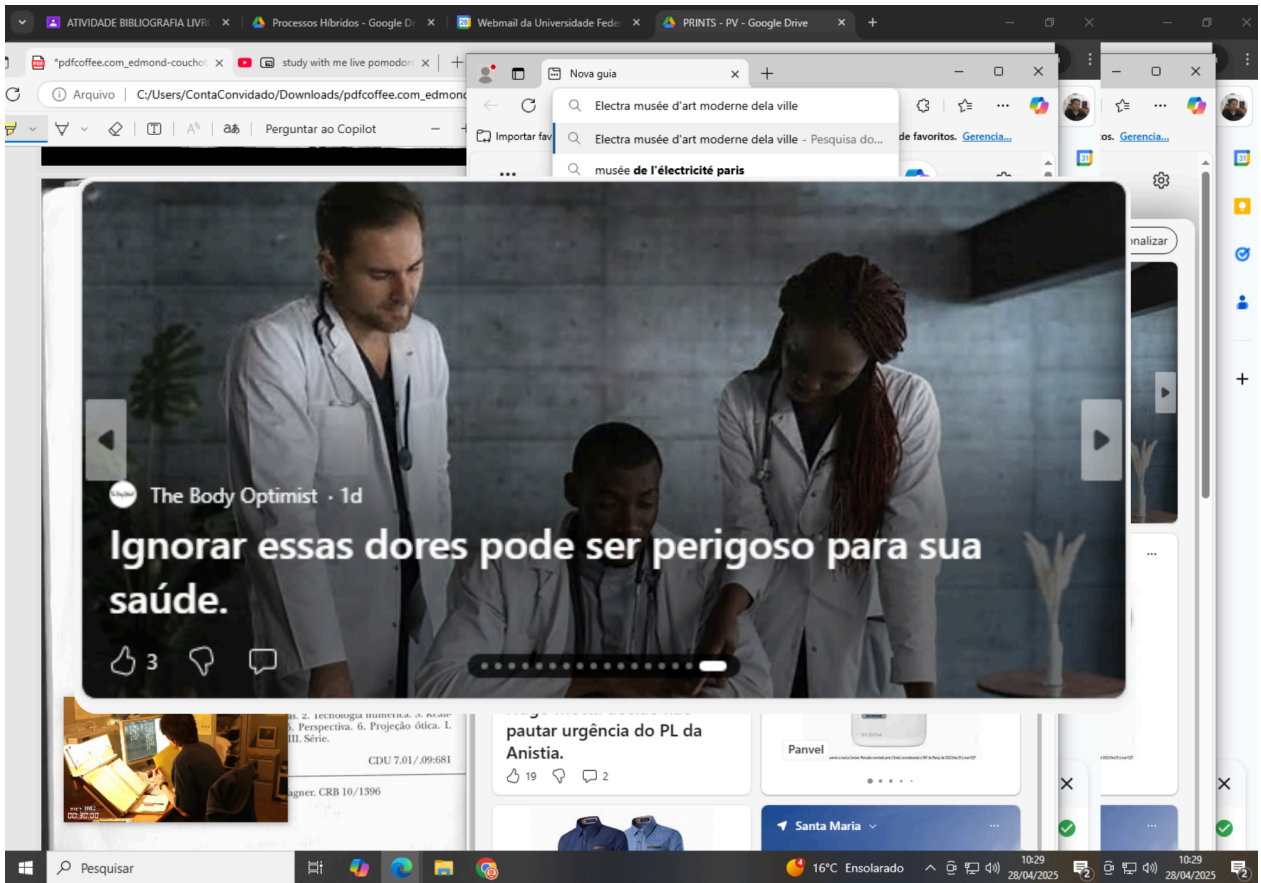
ATIVIDADE BIBLIOGRAFIA LIVR ×
Processos Híbridos - Google Dr ×
Webmail da Universidade Feder ×
PRINTS - PV - Google Drive ×
+

*pdfcoffee.com_edmond-couchot ×
study with me live pomodoro ×
+

Arquivo | C:/Users/ContaConvidado/Downloads/pdfcoffee.com_edmond

Perguntar ao Copilot

Nova guia ×
+

Electra musée d'art moderne dela ville
Electra musée d'art moderne dela ville - Pesquisa do...
musée **de l'électricité paris**

Importar fav
de favoritos. Gerencia...
os. Gerencia...

nalizar

The Body Optimist · 1d

Ignorar essas dores pode ser perigoso para sua saúde.

3

2. Tecnologia numérica. 3. Real
5. Perspectiva. 6. Projeção ótica. 1.
III. Série.
CDU 7.01/.09:681
agner. CRB 10/1396

pautar urgência do PL da Anistia.
19 2

Panvel

Santa Maria

Pesquisar
16°C Ensolarado
10:29
28/04/2025
10:29
28/04/2025